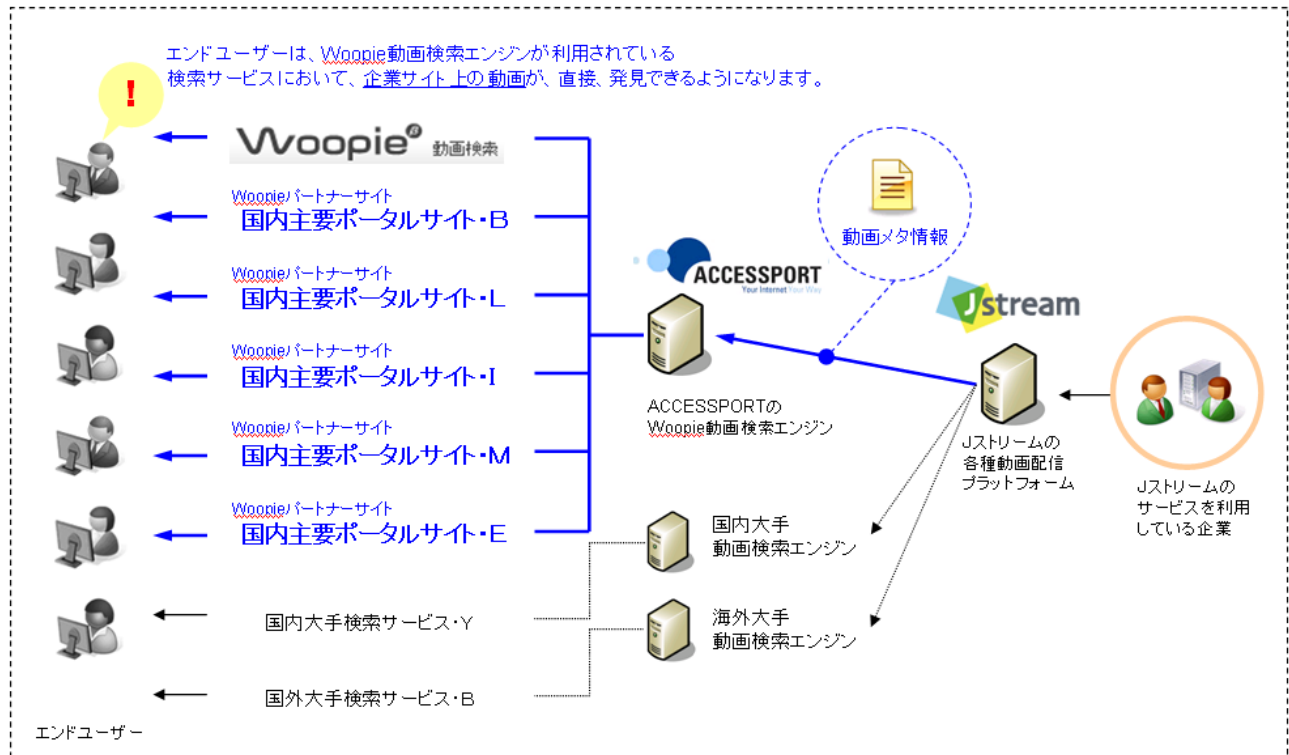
エンドユーザーは、Woopie動画検索エンジンが利用されている
検索サービスにおいて、企業サイト上の動画が、直接、発見できるようになります。

!

Woopie 動画検索

Woopieパートナーサイト
国内主要ポータルサイト・B

Woopieパートナーサイト
国内主要ポータルサイト・L

Woopieパートナーサイト
国内主要ポータルサイト・I

Woopieパートナーサイト
国内主要ポータルサイト・M

Woopieパートナーサイト
国内主要ポータルサイト・E

国内大手検索サービス・Y

国外大手検索サービス・B

エンドユーザー

動画メタ情報

ACCESSPORT
Your Internet Your Way

ACCESSPORTの
Woopie動画検索エンジン

Jstream

Jストリームの
各種動画配信
プラットフォーム

Jストリームの
サービスを利用
している企業

国内大手
動画検索エンジン

海外大手
動画検索エンジン